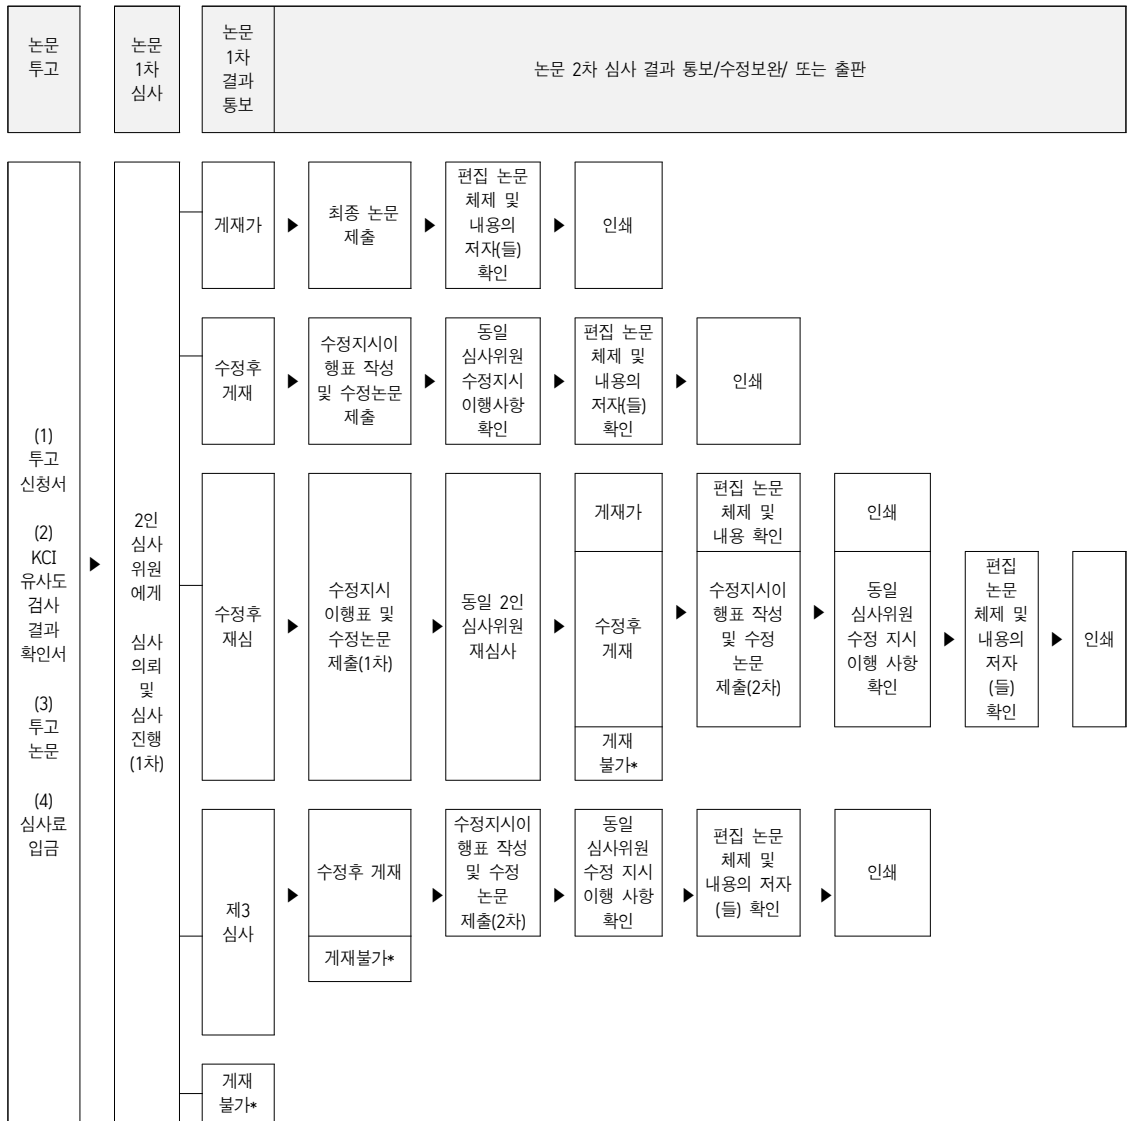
논문 투고

논문 1차 심사

논문 1차 결과 통보

논문 2차 심사 결과 통보/수정보완/ 또는 출판

(1) 투고 신청서

(2) KCI 유사도 검사 결과 확인서

(3) 투고 논문

(4) 심사료 입금

▶

2인 심사 위원 에게

심사 의뢰 및 심사 진행 (1차)

게재가 ▶ 최종 논문 제출 ▶ 편집 논문 체제 및 내용의 저자(들) 확인 ▶ 인쇄

수정후 게재 ▶ 수정지시이행표 작성 및 수정논문 제출 ▶ 동일 심사위원 수정지시 이행사항 확인 ▶ 편집 논문 체제 및 내용의 저자(들) 확인 ▶ 인쇄

수정후 재심 ▶ 수정지시 이행표 및 수정논문 제출(1차) ▶ 동일 2인 심사위원 재심사 ▶

게재가 — 편집 논문 체제 및 내용 확인 — 인쇄

수정후 게재 ▶ 수정지시이행표 작성 및 수정 논문 제출(2차) ▶ 동일 심사위원 수정 지시 이행 사항 확인 ▶ 편집 논문 체제 및 내용의 저자 (들) 확인 ▶ 인쇄

게재 불가*

제3 심사 ▶ 수정후 게재 ▶ 수정지시이행표 작성 및 수정 논문 제출(2차) ▶ 동일 심사위원 수정 지시 이행 사항 확인 ▶ 편집 논문 체제 및 내용의 저자 (들) 확인 ▶ 인쇄

게재불가*

게재 불가*